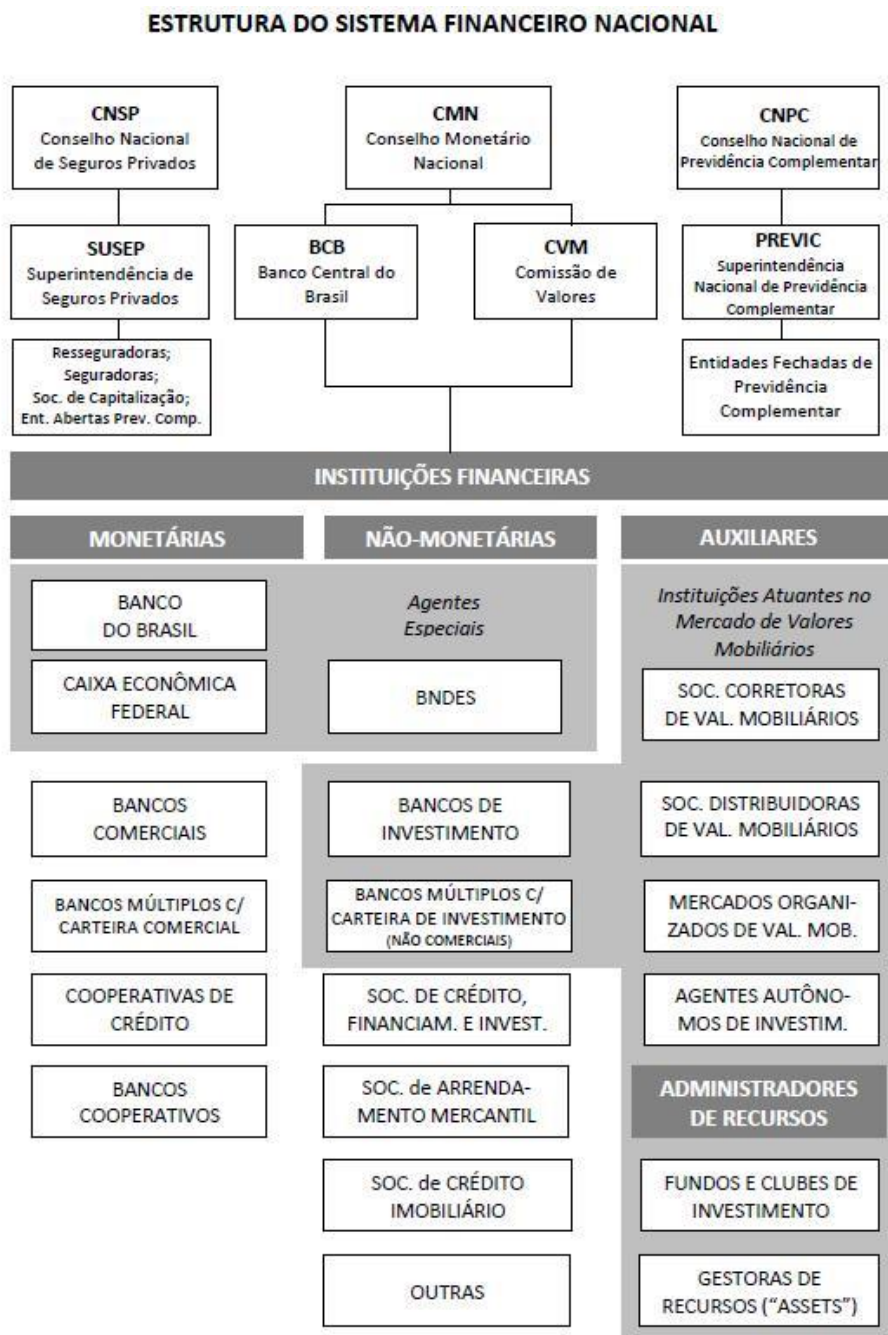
ESTRUTURA DO SISTEMA FINANCEIRO NACIONAL

CNSP
Conselho Nacional de Seguros Privados

CMN
Conselho Monetário Nacional

CNPC
Conselho Nacional de Previdência Complementar

SUSEP
Superintendência de Seguros Privados

BCB
Banco Central do Brasil

CVM
Comissão de Valores

PREVIC
Superintendência Nacional de Previdência Complementar

Resseguradoras;
Seguradoras;
Soc. de Capitalização;
Ent. Abertas Prev. Comp.

Entidades Fechadas de Previdência Complementar

INSTITUIÇÕES FINANCEIRAS

MONETÁRIAS

NÃO-MONETÁRIAS

AUXILIARES

BANCO DO BRASIL

CAIXA ECONÔMICA FEDERAL

Agentes Especiais

BNDES

Instituições Atuantes no Mercado de Valores Mobiliários

SOC. CORRETORAS DE VAL. MOBILIÁRIOS

BANCOS COMERCIAIS

BANCOS MÚLTIPLOS C/ CARTEIRA COMERCIAL

COOPERATIVAS DE CRÉDITO

BANCOS COOPERATIVOS

BANCOS DE INVESTIMENTO

BANCOS MÚLTIPLOS C/ CARTEIRA DE INVESTIMENTO (NÃO COMERCIAIS)

SOC. DE CRÉDITO, FINANCIAM. E INVEST.

SOC. de ARRENDAMENTO MERCANTIL

SOC. de CRÉDITO IMOBILIÁRIO

OUTRAS

SOC. DISTRIBUIDORAS DE VAL. MOBILIÁRIOS

MERCADOS ORGANIZADOS DE VAL. MOB.

AGENTES AUTÔNOMOS DE INVESTIM.

ADMINISTRADORES DE RECURSOS

FUNDOS E CLUBES DE INVESTIMENTO

GESTORAS DE RECURSOS ("ASSETS")